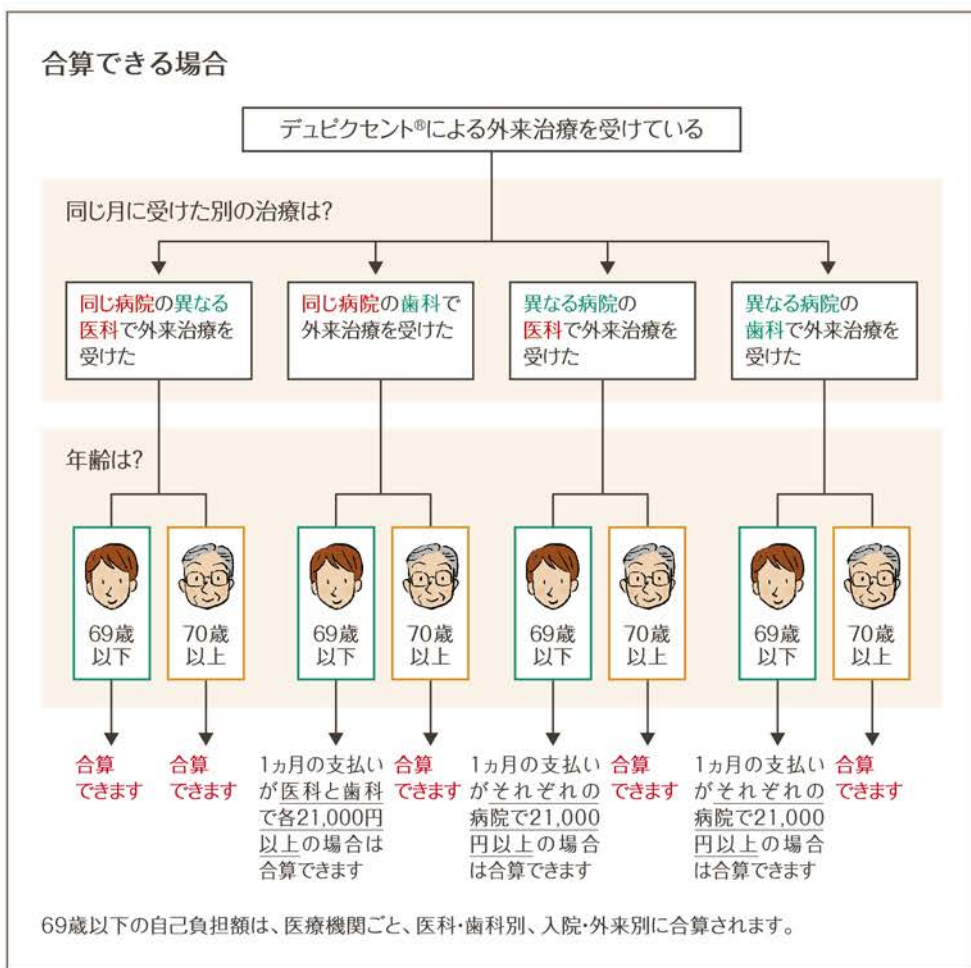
合算できる場合

デュピクセント®による外来治療を受けている

同じ月に受けた別の治療は?

同じ病院の異なる医科で外来治療を受けた

同じ病院の歯科で外来治療を受けた

異なる病院の医科で外来治療を受けた

異なる病院の歯科で外来治療を受けた

年齢は?

69歳以下

70歳以上

69歳以下

70歳以上

69歳以下

70歳以上

69歳以下

70歳以上

合算できます

合算できます

1ヵ月の支払いが医科と歯科で各21,000円以上の場合は合算できます

合算できます

1ヵ月の支払いがそれぞれの病院で21,000円以上の場合は合算できます

合算できます

1ヵ月の支払いがそれぞれの病院で21,000円以上の場合は合算できます

合算できます

69歳以下の自己負担額は、医療機関ごと、医科・歯科別、入院・外来別に合算されます。